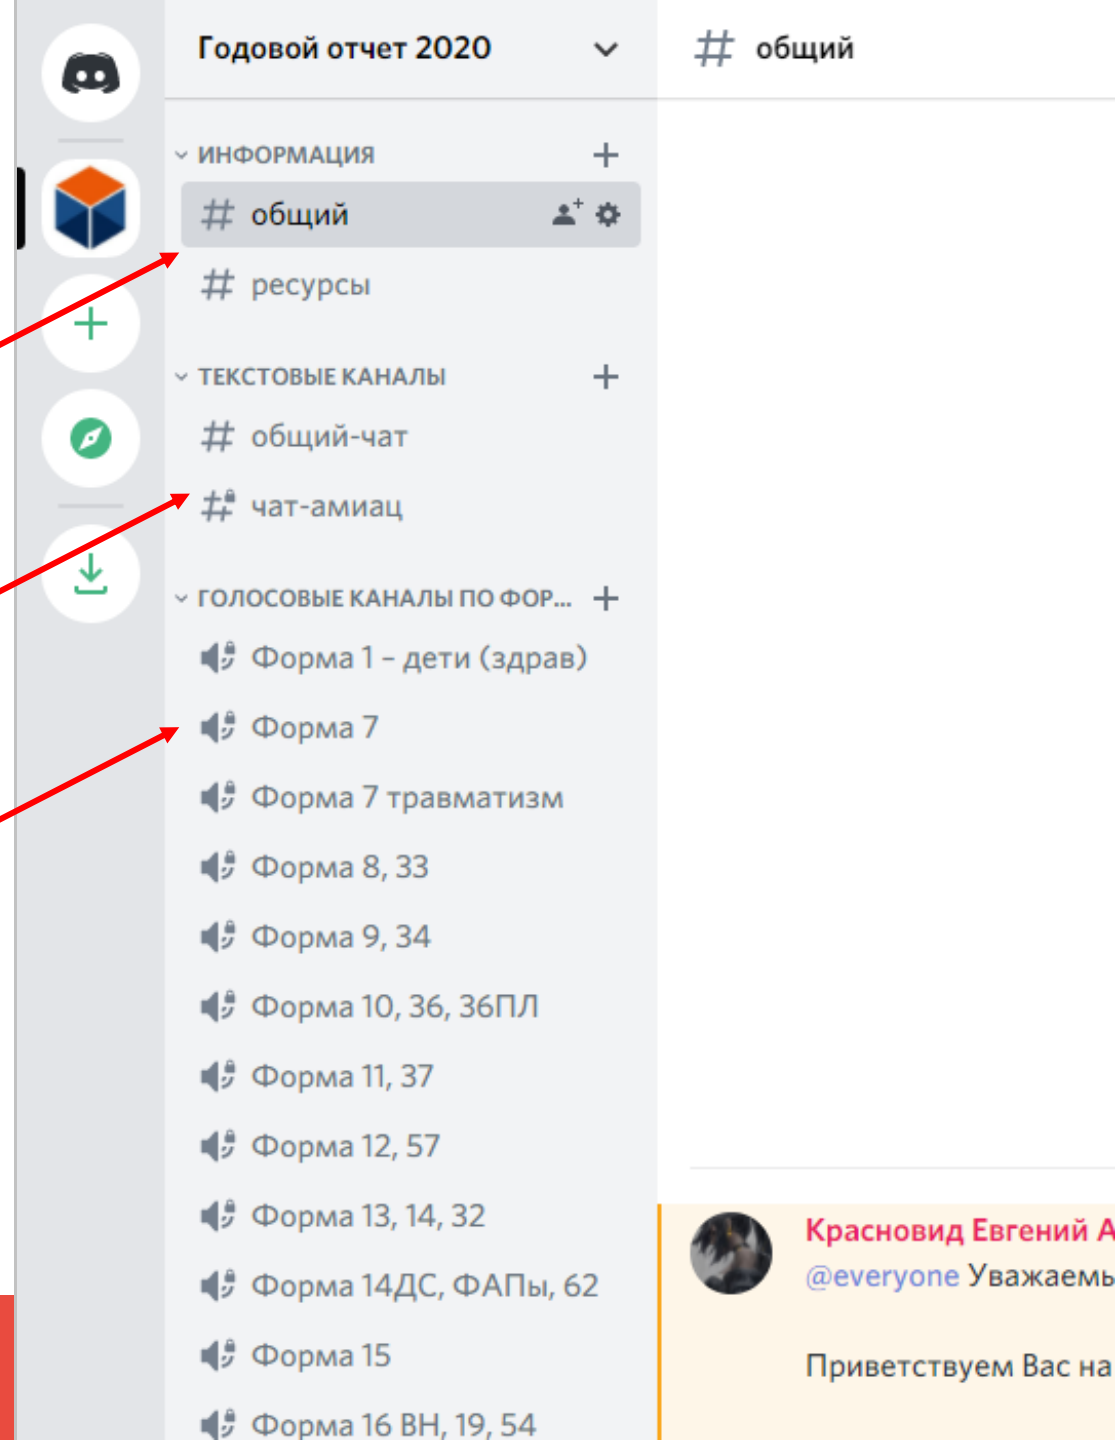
Годовой отчет 2020

# общий

ИНФОРМАЦИЯ +

# общий

# ресурсы

ТЕКСТОВЫЕ КАНАЛЫ +

# общий-чат

# чат-амиац

ГОЛОСОВЫЕ КАНАЛЫ ПО ФОР... +

Форма 1 - дети (здрав)

Форма 7

Форма 7 травматизм

Форма 8, 33

Форма 9, 34

Форма 10, 36, 36ПЛ

Форма 11, 37

Форма 12, 57

Форма 13, 14, 32

Форма 14ДС, ФАПы, 62

Форма 15

Форма 16 ВН, 19, 54

Красновид Евгений А

@everyone Уважаемы

Приветствуем Вас на